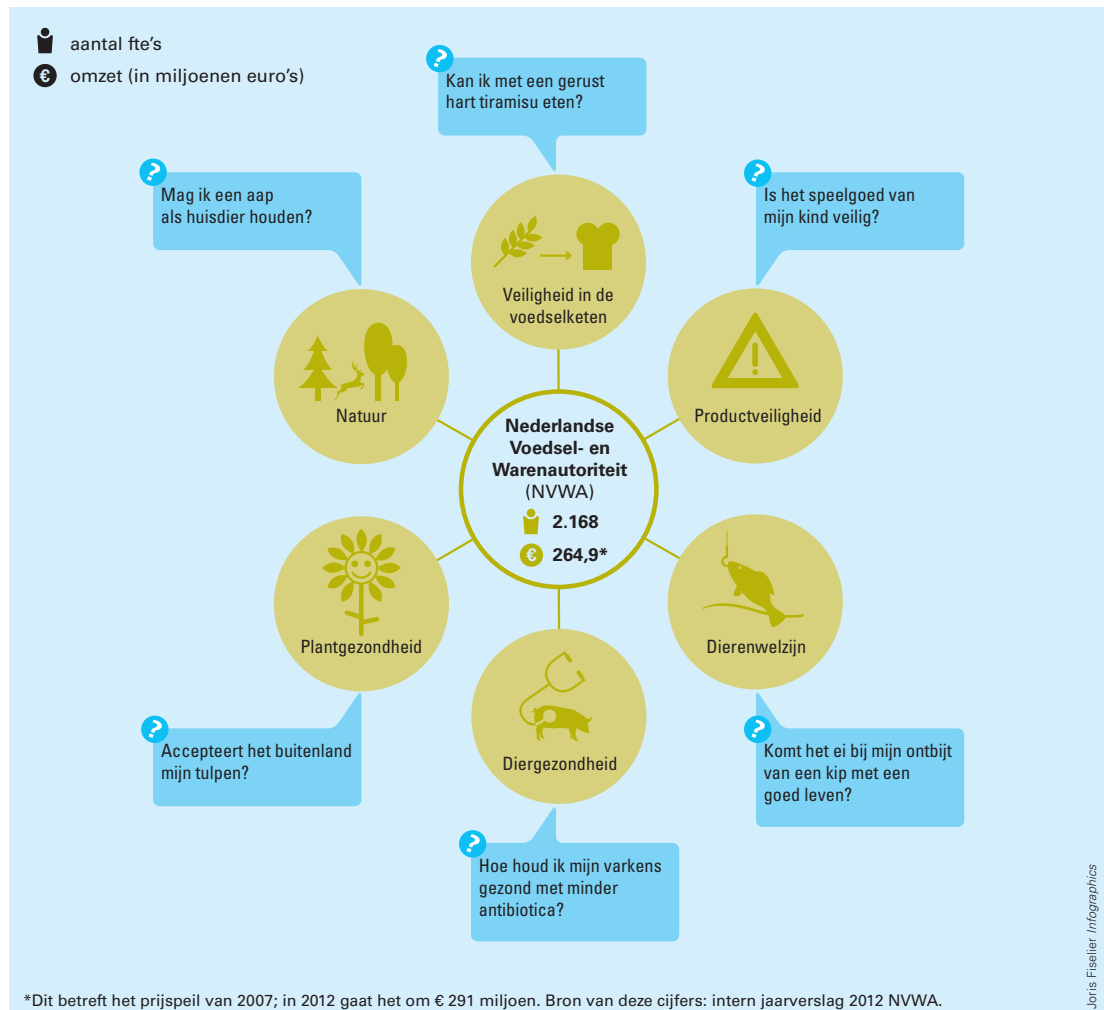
aantal fte's

omzet (in miljoenen euro's)

Kan ik met een gerust hart tiramisu eten?

Mag ik een aap als huisdier houden?

Is het speelgoed van mijn kind veilig?

Veiligheid in de voedselketen

Natuur

Productveiligheid

Nederlandse Voedsel- en Warenautoriteit (NVWA)

2.168

264,9*

Plantgezondheid

Dierenwelzijn

Diergezondheid

Accepteert het buitenland mijn tulpen?

Komt het ei bij mijn ontbijt van een kip met een goed leven?

Hoe houd ik mijn varkens gezond met minder antibiotica?

Joris Fiselier Infographics

*Dit betreft het prijspeil van 2007; in 2012 gaat het om € 291 miljoen. Bron van deze cijfers: intern jaarverslag 2012 NVWA.